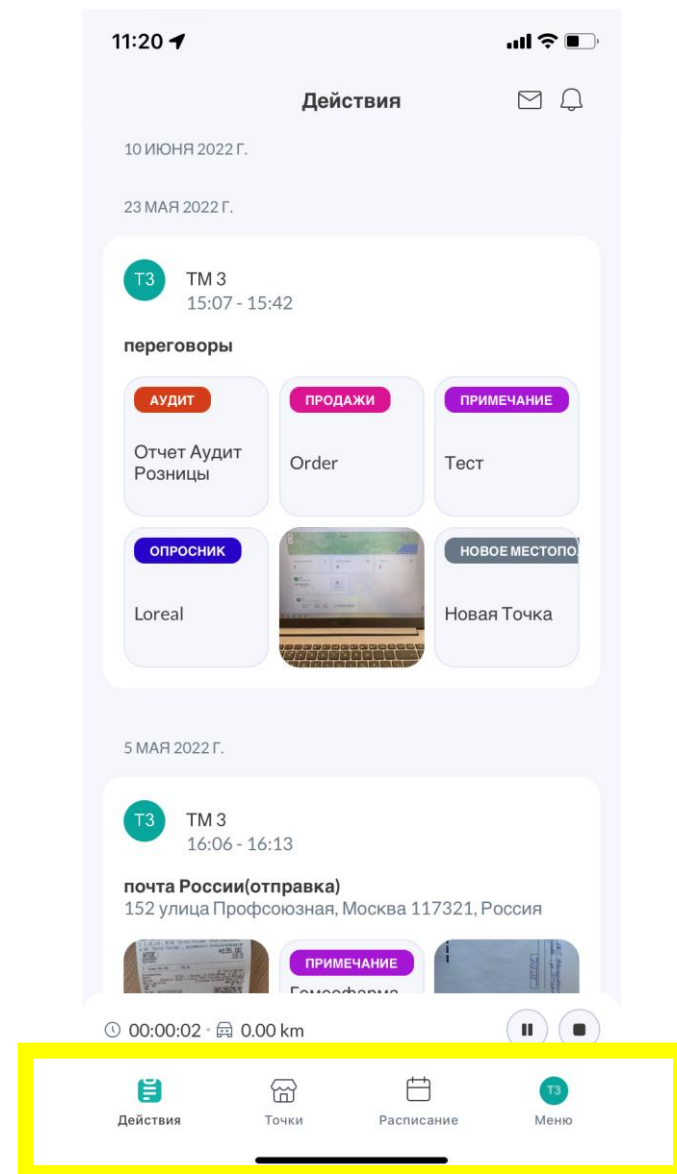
11:20

Действия

10 ИЮНЯ 2022 Г.

23 МАЯ 2022 Г.

ТЗ
ТМ 3
15:07 - 15:42

переговоры

АУДИТ
Отчет Аудит Розницы

ПРОДАЖИ
Order

ПРИМЕЧАНИЕ
Тест

ОПРОСНИК
Loreal

НОВОЕ МЕСТОПО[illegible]
Новая Точка

5 МАЯ 2022 Г.

ТЗ
ТМ 3
16:06 - 16:13

почта России(отправка)
152 улица Профсоюзная, Москва 117321, Россия

ПРИМЕЧАНИЕ
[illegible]

00:00:02 · 0.00 km

Действия
Точки
Расписание
ТЗ
Меню